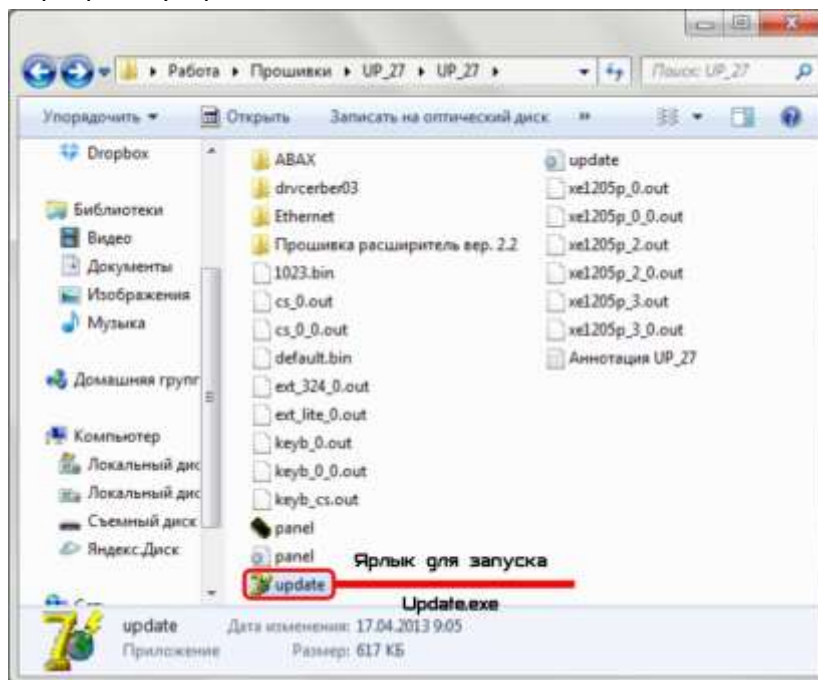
▸ Работа ▸ Прошивки ▸ UP_27 ▸ UP_27 ▸

Поиск: UP_27

Упорядочить ▾

Открыть

Записать на оптический диск

»

Dropbox

Библиотеки

Видео

Документы

Изображения

Музыка

Домашняя групп

Компьютер

Локальный дис

Локальный дис

Съемный диск

Яндекс.Диск

ABAX

drvcerber03

Ethernet

Прошивка расширитель вер. 2.2

1023.bin

cs_0.out

cs_0_0.out

default.bin

ext_324_0.out

ext_lite_0.out

keyb_0.out

keyb_0_0.out

keyb_cs.out

panel

panel

update

update

xe1205p_0.out

xe1205p_0_0.out

xe1205p_2.out

xe1205p_2_0.out

xe1205p_3.out

xe1205p_3_0.out

Аннотация UP_27

Ярлык для запуска

Update.exe

update

Приложение

Дата изменения: 17.04.2013 9:05

Размер: 617 КБ